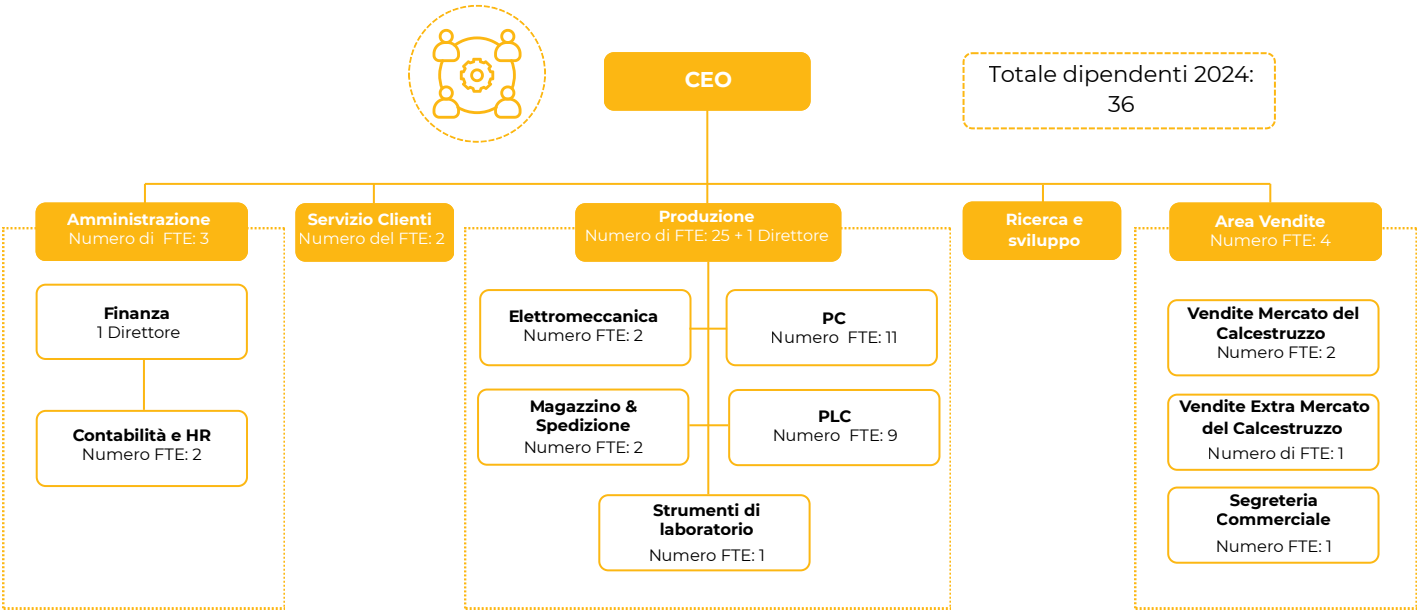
CEO

Totale dipendenti 2024: 36

Amministrazione
Numero di FTE: 3

Finanza
1 Direttore

Contabilità e HR
Numero FTE: 2

Servizio Clienti
Numero del FTE: 2

Produzione
Numero di FTE: 25 + 1 Direttore

Elettromeccanica
Numero FTE: 2

PC
Numero FTE: 11

Magazzino & Spedizione
Numero FTE: 2

PLC
Numero FTE: 9

Strumenti di laboratorio
Numero FTE: 1

Ricerca e sviluppo

Area Vendite
Numero FTE: 4

Vendite Mercato del Calcestruzzo
Numero FTE: 2

Vendite Extra Mercato del Calcestruzzo
Numero di FTE: 1

Segreteria Commerciale
Numero FTE: 1